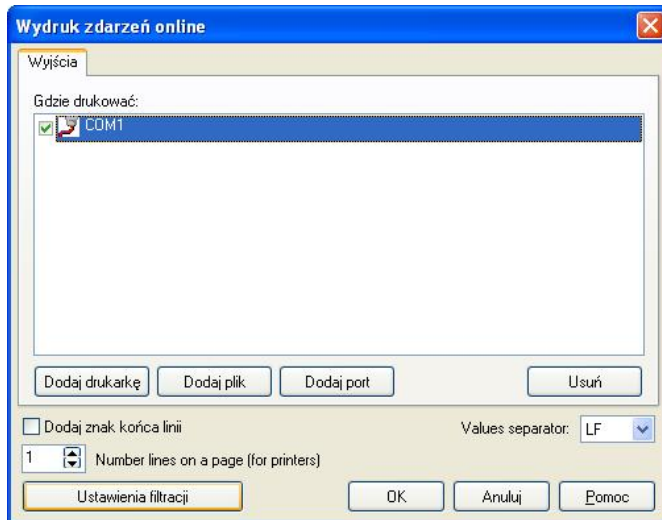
Wydruk zdarzeń online

Wyjścia

Gdzie drukować:

COM1

Dodaj drukarkę
Dodaj plik
Dodaj port
Usuń

Dodaj znak końca linii

Values separator: LF

1 Number lines on a page (for printers)

Ustawienia filtracji
OK
Anuluj
Pomoc